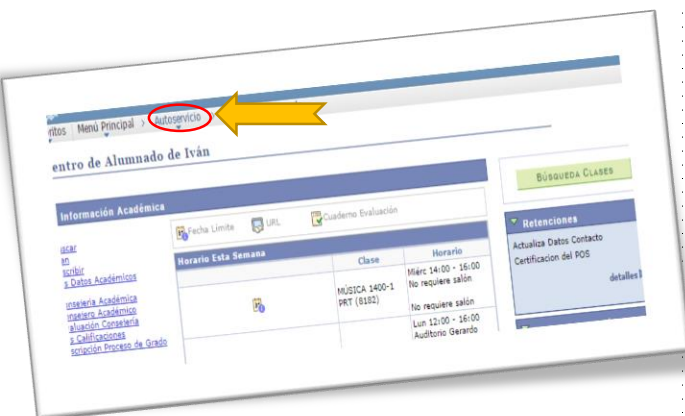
ritos | Menú Principal > Autoservicio

entro de Alumnado de Iván

Información Académica

Fecha Límite URL Cuaderno Evaluación

uscar
an
scribir
s Datos Académicos

nsejeria Académica
nsejero Académico
valuación Consejeria
s Calificaciones
scripción Proceso de Grado

| Horario Esta Semana | Clase | Horario |
|---|---|---|
| | MÚSICA 1400-1 PRT (8182) | Miérc 14:00 - 16:00 No requiere salón |
| | | No requiere salón |
| | | Lun 12:00 - 16:00 Auditorio Gerardo |

BÚSQUEDA CLASES

Retenciones

Actualiza Datos Contacto
Certificacion del POS

detalles